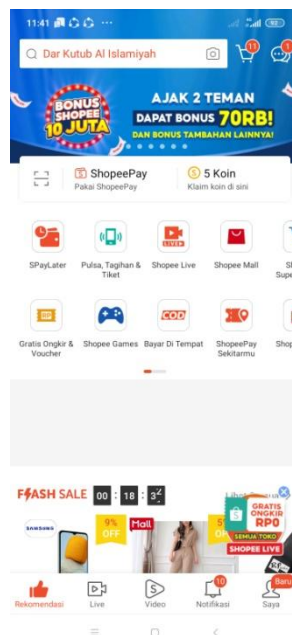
11:41 ··· 92

Dar Kutub Al Islamiyah

11

BONUS SHOPEE 10 JUTA

AJAK 2 TEMAN

DAPAT BONUS 70RB!

DAN BONUS TAMBAHAN LAINNYA!

ShopeePay
Pakai ShopeePay

5 Koin
Klaim koin di sini

SPayLater

Pulsa, Tagihan & Tiket

LIVE
Shopee Live

Shopee Mall

Gratis Ongkir & Voucher

Shopee Games

COD
Bayar Di Tempat

ShopeePay Sekitarmu

FLASH SALE 00 : 18 : 3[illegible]

SAMSUNG

9% OFF

Mall

GRATIS ONGKIR RP0
SEMUA TOKO
SHOPEE LIVE

Rekomendasi

Live

Video

10
Notifikasi

Baru
Saya